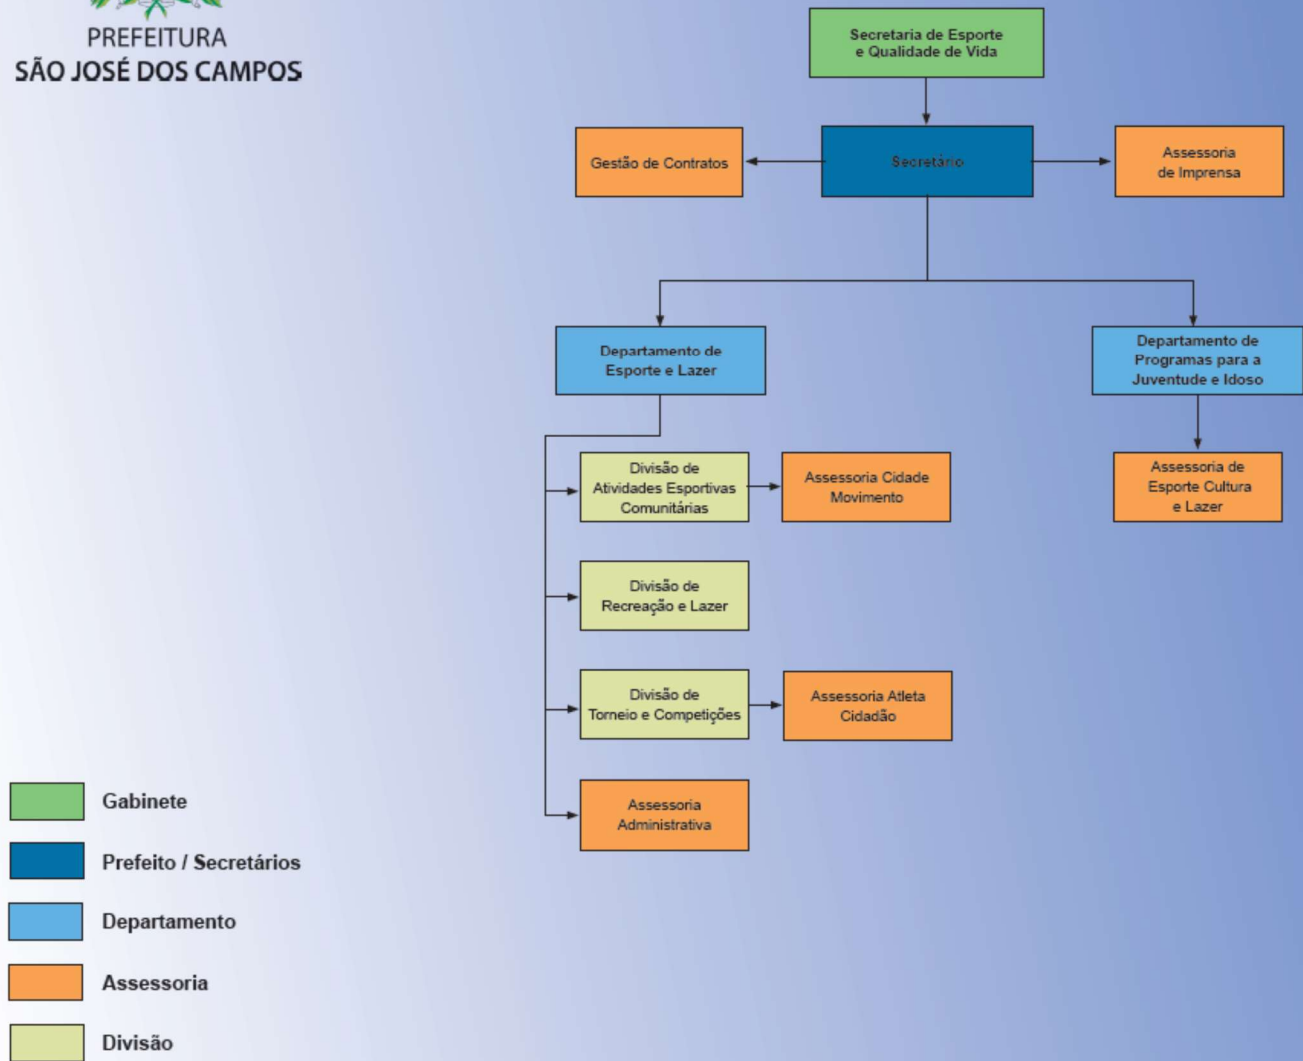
PREFEITURA
SÃO JOSÉ DOS CAMPOS

Secretaria de Esporte e Qualidade de Vida

Gestão de Contratos

Secretário

Assessoria de Imprensa

Departamento de Esporte e Lazer

Departamento de Programas para a Juventude e Idoso

Divisão de Atividades Esportivas Comunitárias

Assessoria Cidade Movimento

Assessoria de Esporte Cultura e Lazer

Divisão de Recreação e Lazer

Divisão de Torneio e Competições

Assessoria Atleta Cidadão

Assessoria Administrativa

Gabinete

Prefeito / Secretários

Departamento

Assessoria

Divisão